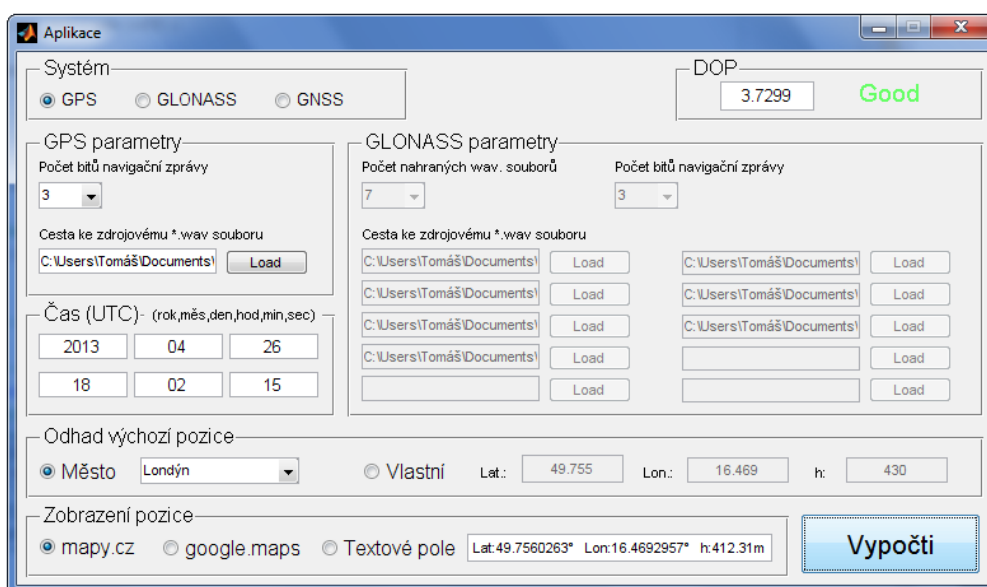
Aplikace

Systém
GPS GLONASS GNSS

DOP
3.7299 Good

GPS parametry
Počet bitů navigační zprávy
3
Cesta ke zdrojovému *.wav souboru
C:\Users\Tomáš\Documents\ Load

GLONASS parametry
Počet nahraných wav. souborů
7
Počet bitů navigační zprávy
3
Cesta ke zdrojovému *.wav souboru
C:\Users\Tomáš\Documents\ Load
C:\Users\Tomáš\Documents\ Load
C:\Users\Tomáš\Documents\ Load
C:\Users\Tomáš\Documents\ Load
Load
C:\Users\Tomáš\Documents\ Load
C:\Users\Tomáš\Documents\ Load
C:\Users\Tomáš\Documents\ Load
Load
Load

Čas (UTC)- (rok,měs,den,hod,min,sec)
| 2013 | 04 | 26 |
|---|---|---|
| 18 | 02 | 15 |

Odhad výchozí pozice
Město Londýn Vlastní Lat.: 49.755 Lon.: 16.469 h: 430

Zobrazení pozice
mapy.cz google.maps Textové pole Lat:49.7560263° Lon:16.4692957° h:412.31m

Vypočti